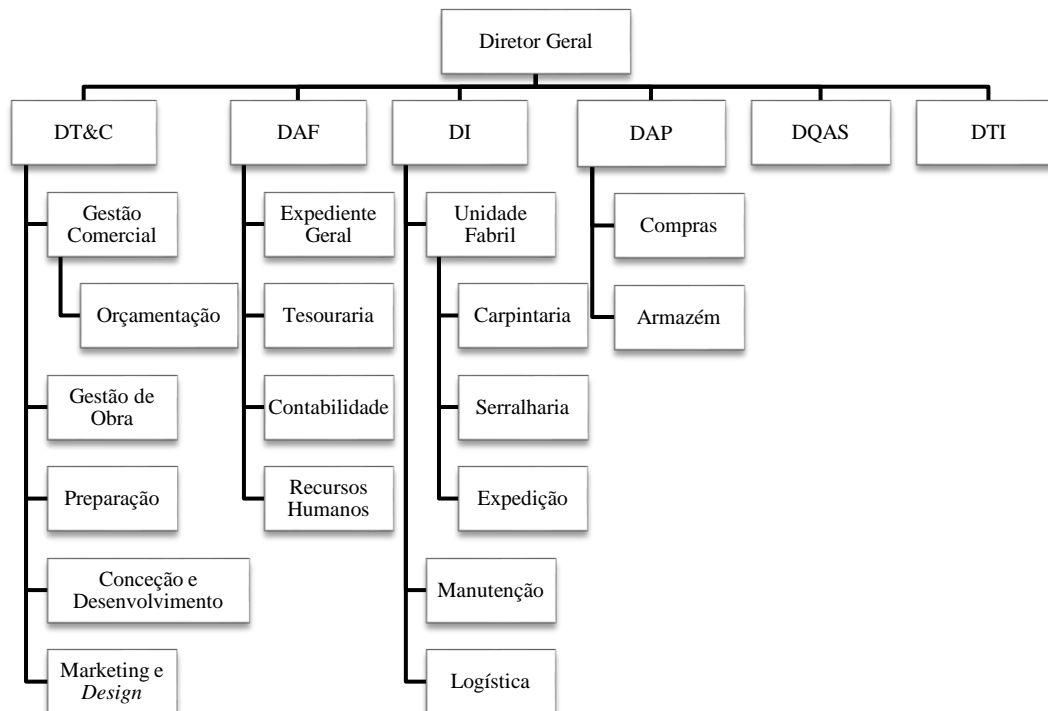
Diretor Geral

DT&C

Gestão Comercial

Orçamentação

Gestão de Obra

Preparação

Conceção e Desenvolvimento

Marketing e *Design*

DAF

Expediente Geral

Tesouraria

Contabilidade

Recursos Humanos

DI

Unidade Fabril

Carpintaria

Serralharia

Expedição

Manutenção

Logística

DAP

Compras

Armazém

DQAS

DTI